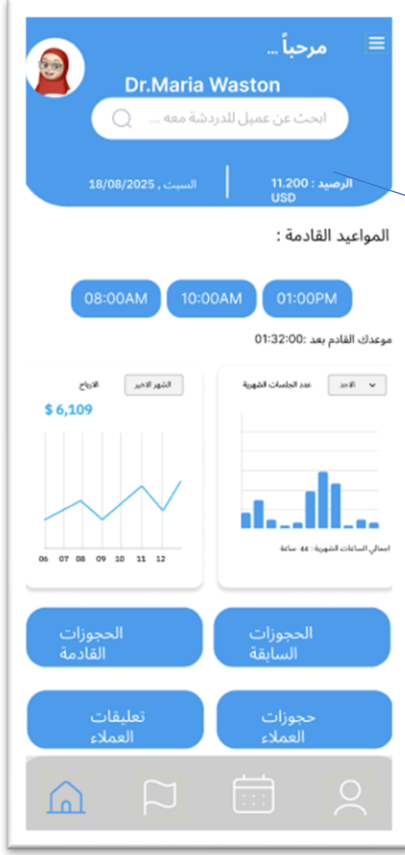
مرحباً ...

Dr.Maria Waston

ابحث عن عميل للدردشة معه ...

الرصيد : 11.200 USD

السبت , 18/08/2025

المواعيد القادمة :

01:00PM

10:00AM

08:00AM

موعدك القادم بعد :01:32:00

الاحد

عدد الجلسات الشهرية

اجمالي الساعات الشهرية : 44 ساعة

الشهر الاخير

الارباح

$ 6,109

06 07 08 09 10 11 12

الحجوزات السابقة

الحجوزات القادمة

حجوزات العملاء

تعليقات العملاء